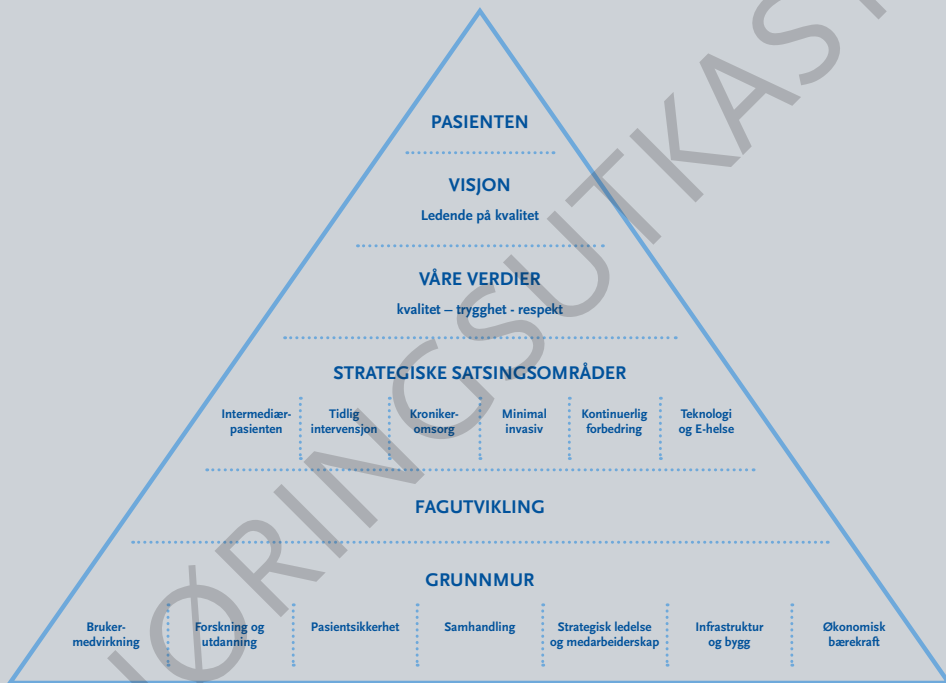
PASIENTEN

VISJON

Ledende på kvalitet

VÅRE VERDIER

kvalitet – trygghet - respekt

STRATEGISKE SATSINGSOMRÅDER

| Intermediærpasienten | Tidlig intervensjon | Krronikeromsorg | Minimal invasiv | Kontinuerlig forbedring | Teknologi og E-helse |
|---|---|---|---|---|---|

FAGUTVIKLING

GRUNNMUR

| Brukermedvirkning | Forskning og utdanning | Pasientsikkerhet | Samhandling | Strategisk ledelse og medarbeiderskap | Infrastruktur og bygg | Økonomisk bærekraft |
|---|---|---|---|---|---|---|

HØRINGSUTKAST